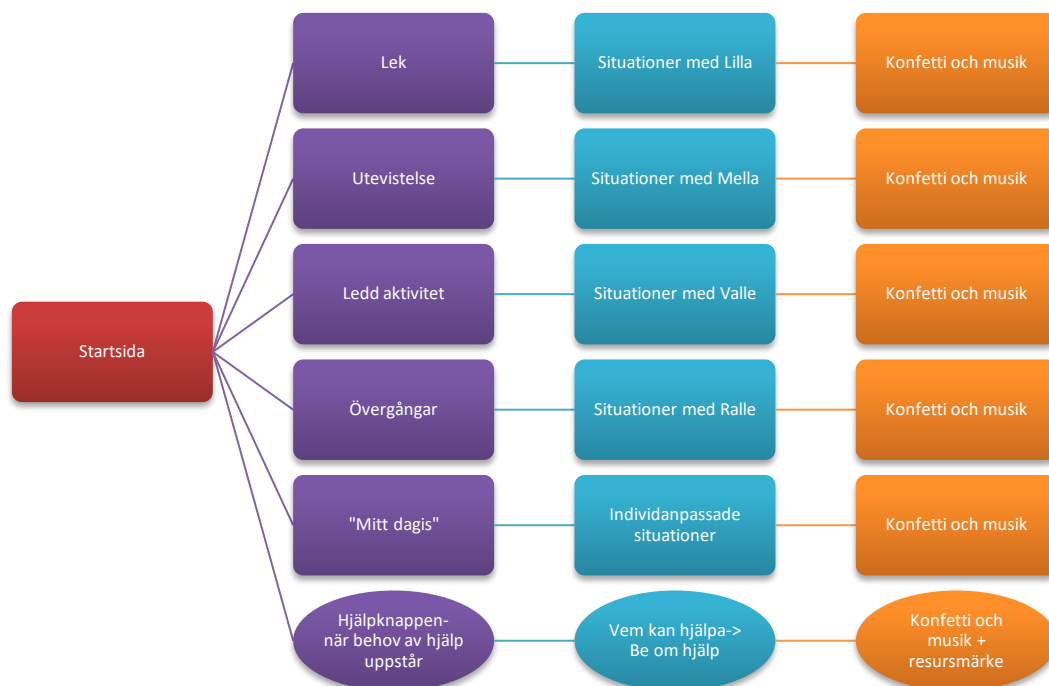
Startsida

Lek

Situationer med Lilla

Konfetti och musik

Utevistelse

Situationer med Mella

Konfetti och musik

Ledd aktivitet

Situationer med Valle

Konfetti och musik

Övergångar

Situationer med Ralle

Konfetti och musik

"Mitt dagis"

Individanpassade situationer

Konfetti och musik

Hjälpknappen- när behov av hjälp uppstår

Vem kan hjälpa-> Be om hjälp

Konfetti och musik + resursmärke